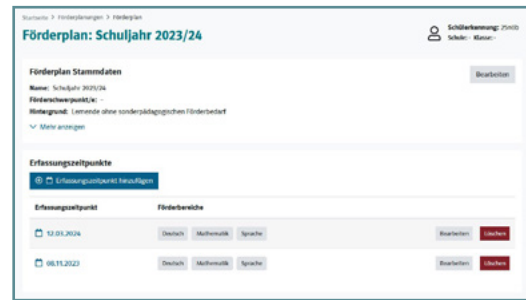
Startseite > Förderplanungen > Förderplan

Förderplan: Schuljahr 2023/24

Schülerkennung: 25n0b
Schule: - Klasse: -

Förderplan Stammdaten

Bearbeiten

Name: Schuljahr 2023/24
Förderschwerpunkt/e: -
Hintergrund: Lernende ohne sonderpädagogischen Förderbedarf

Mehr anzeigen

Erfassungszeitpunkte

Erfassungszeitpunkt hinzufügen

| Erfassungszeitpunkt | Förderbereiche | | |
|---|---|---|---|
| 12.01.2024 | Deutsch Mathematik Sprache | Bearbeiten | Löschen |
| 08.11.2023 | Deutsch Mathematik Sprache | Bearbeiten | Löschen |